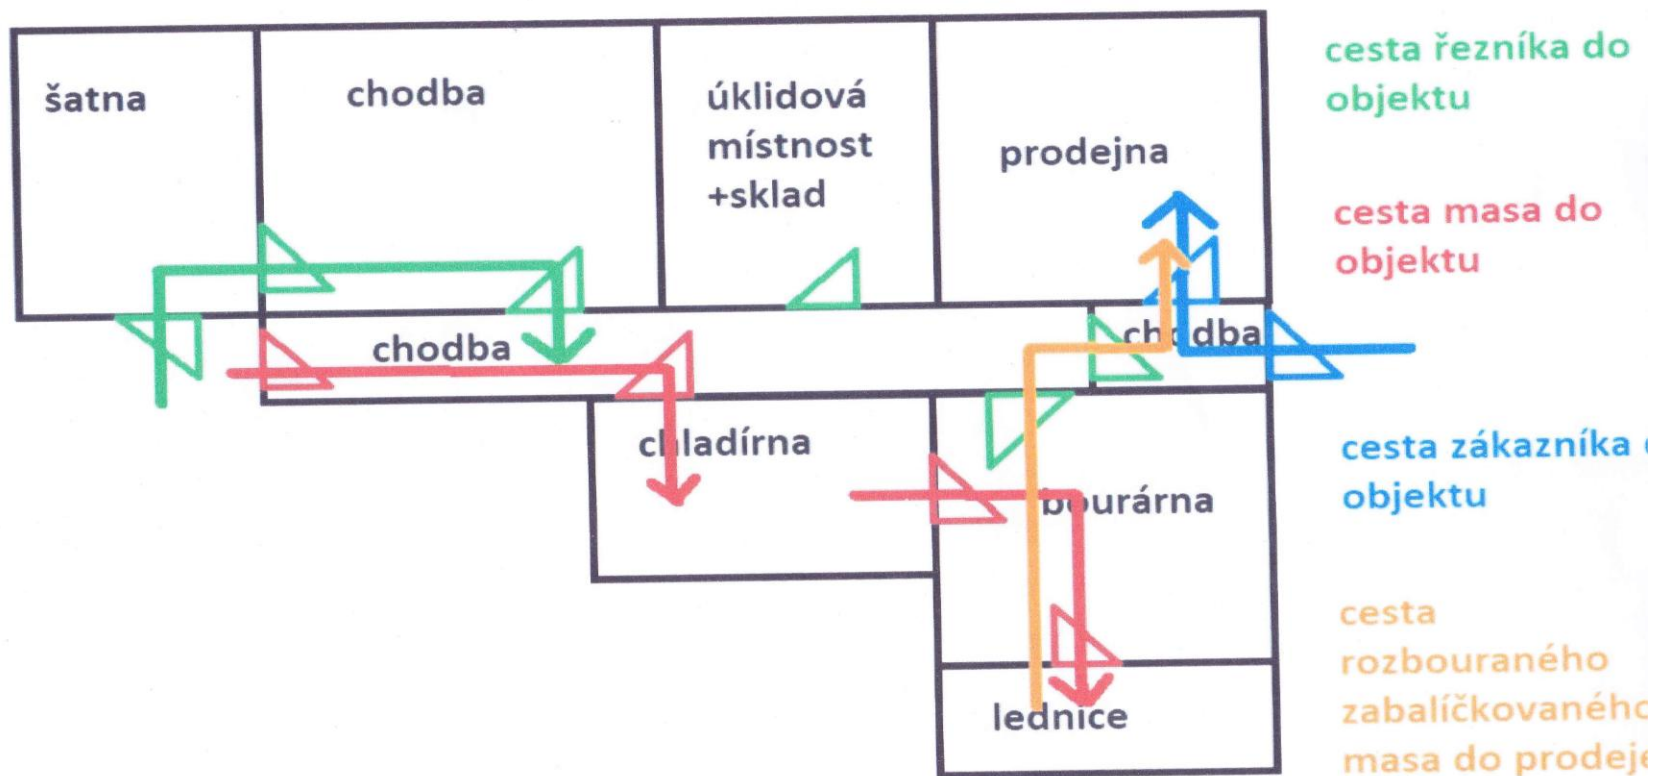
šatna

chodba

úklidová místnost +sklad

prodejna

chodba

ch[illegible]dba

c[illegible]ladírna

b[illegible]urárna

lednice

cesta řezníka do objektu

cesta masa do objektu

cesta zákazníka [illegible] objektu

cesta rozbouraného zabalíčkovanéh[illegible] masa do prodej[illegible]